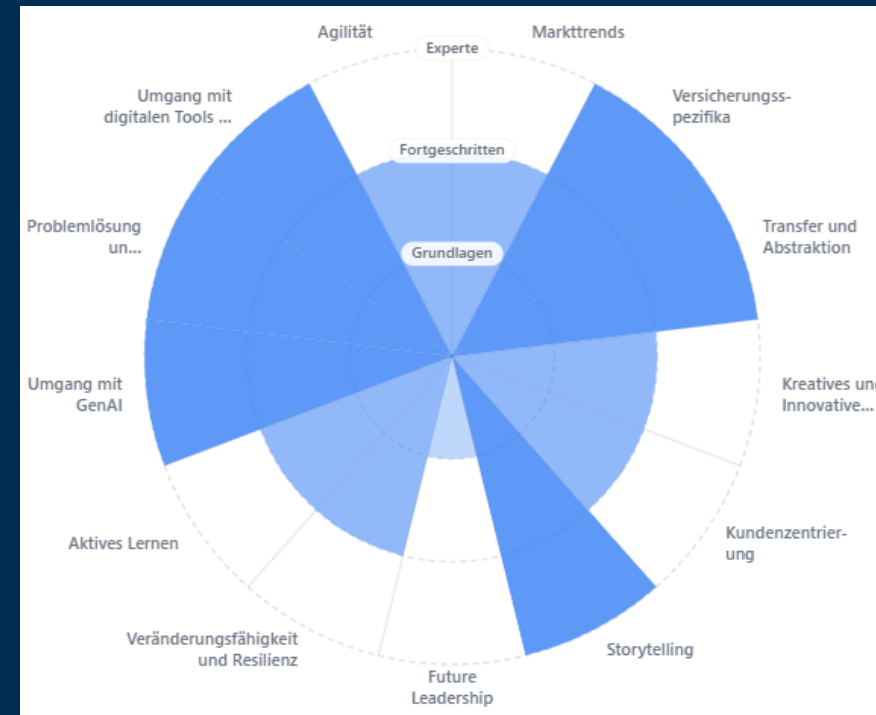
Agilität

Experte

Markttrends

Umgang mit digitalen Tools ...

Versicherungsspezifika

Fortgeschritten

Problemlösung un...

Transfer und Abstraktion

Grundlagen

Umgang mit GenAI

Kreatives un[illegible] Innovative...

Aktives Lernen

Kundenzentrierung

Veränderungsfähigkeit und Resilienz

Storytelling

Future Leadership